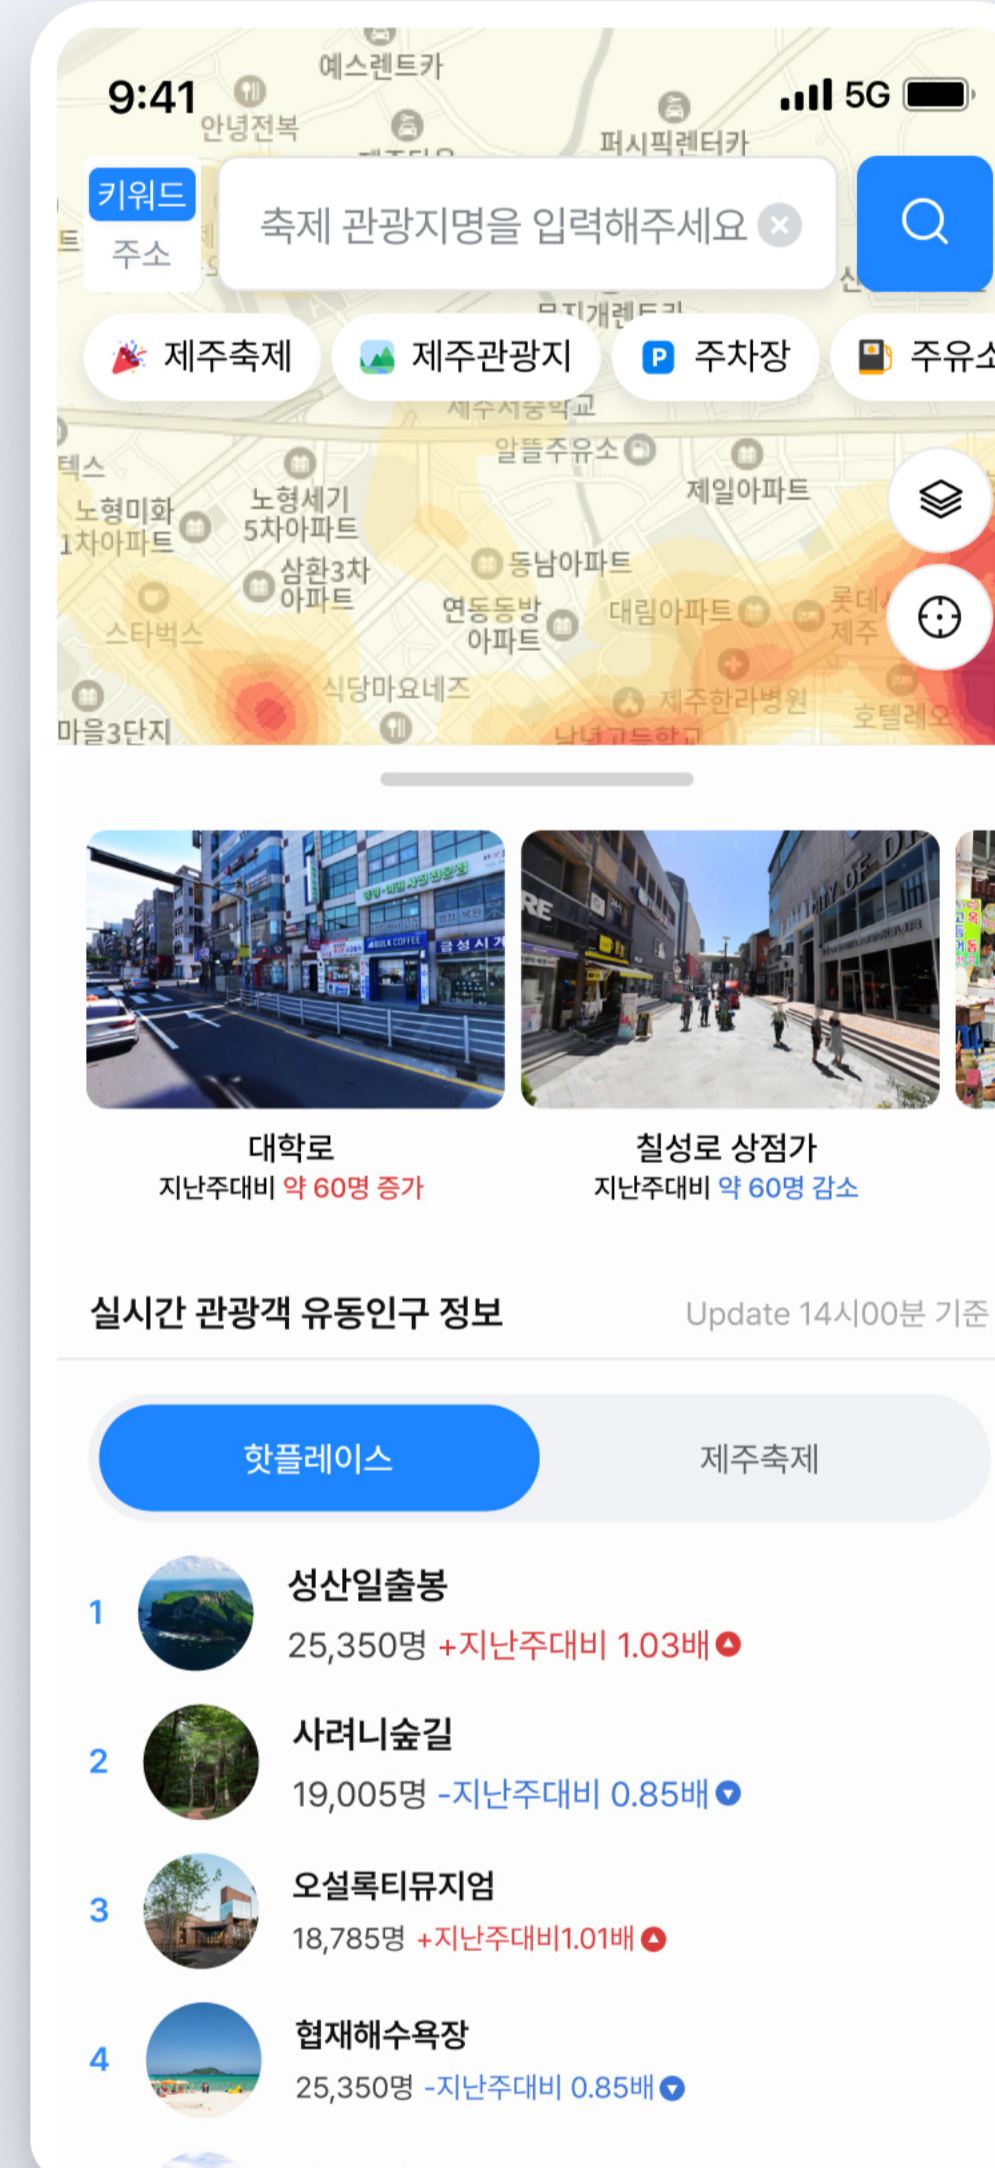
9:41
5G
예스렌트카
안녕전복
퍼시픽렌터카
키워드
주소
축제 관광지명을 입력해주세요
제주축제
제주관광지
주차장
주유소
알뜰주유소
텍스
노형미화 1차아파트
노형세기 5차아파트
삼환3차 아파트
제일아파트
동남아파트
연동동방 아파트
대림아파트
스타벅스
롯데 제주
식당마요네즈
제주한라병원
마을3단지
호텔
대학로
지난주대비 약 60명 증가
칠성로 상점가
지난주대비 약 60명 감소
실시간 관광객 유동인구 정보
Update 14시00분 기준
핫플레이스
제주축제
1
성산일출봉
25,350명 +지난주대비 1.03배
2
사려니숲길
19,005명 -지난주대비 0.85배
3
오설록티뮤지엄
18,785명 +지난주대비1.01배
4
협재해수욕장
25,350명 -지난주대비 0.85배